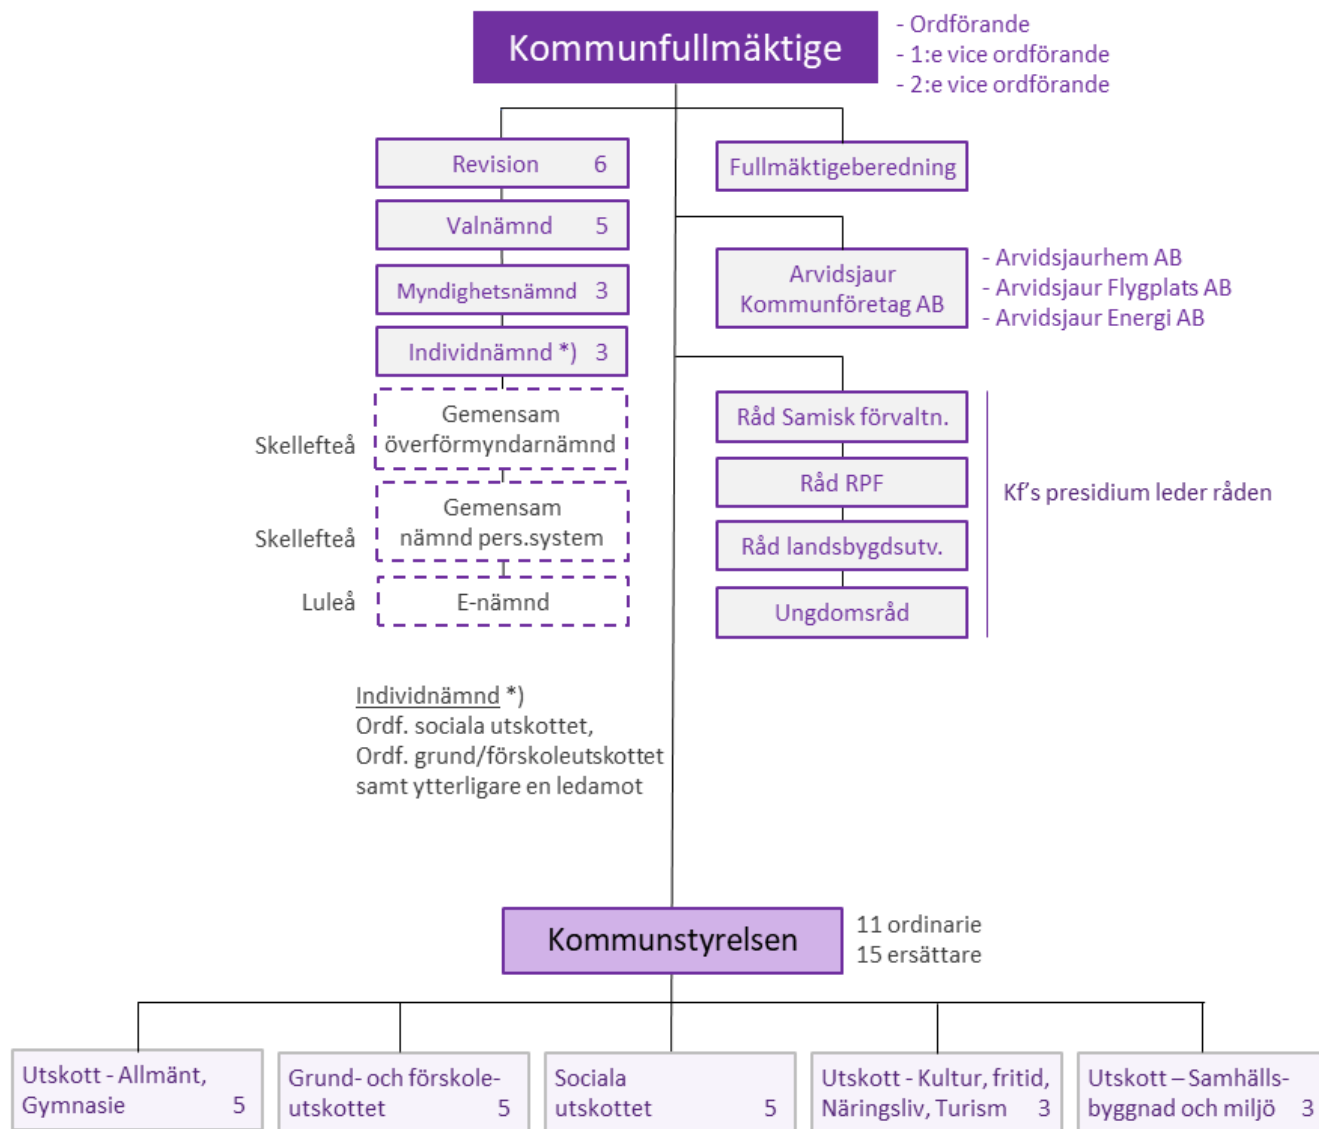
Kommunfullmäktige

- Ordförande
- 1:e vice ordförande
- 2:e vice ordförande

Revision 6

Valnämnd 5

Myndighetsnämnd 3

Individnämnd *) 3

Skellefteå Gemensam överförmyndarnämnd

Skellefteå Gemensam nämnd pers.system

Luleå E-nämnd

Fullmäktigeberedning

Arvidsjaur Kommunföretag AB

- Arvidsjaurhem AB
- Arvidsjaur Flygplats AB
- Arvidsjaur Energi AB

Råd Samisk förvaltn.

Råd RPF

Råd landsbygdsutv.

Ungdomsråd

Kf's presidium leder råden

Individnämnd *)
Ordf. sociala utskottet,
Ordf. grund/förskoleutskottet
samt ytterligare en ledamot

Kommunstyrelsen

11 ordinarie
15 ersättare

Utskott - Allmänt, Gymnasie 5

Grund- och förskoleutskottet 5

Sociala utskottet 5

Utskott - Kultur, fritid, Näringsliv, Turism 3

Utskott – Samhällsbyggnad och miljö 3